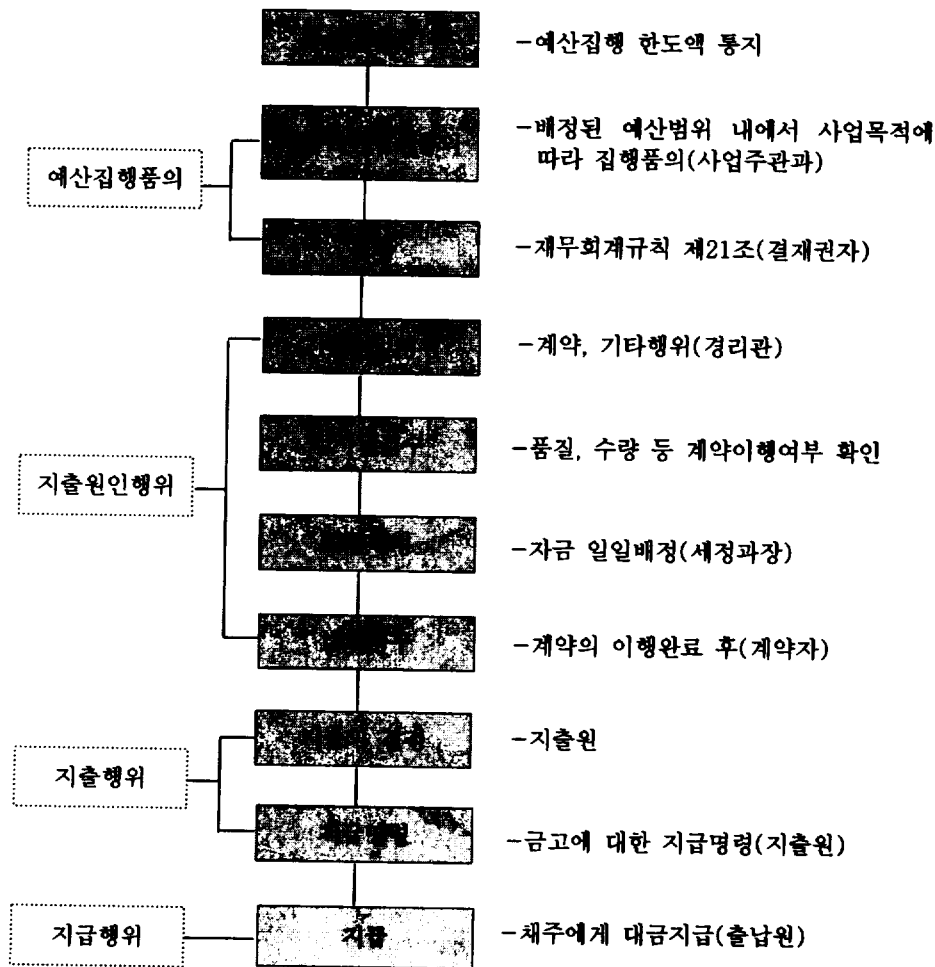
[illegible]

-예산집행 한도액 통지

예산집행품의

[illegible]

-배정된 예산범위 내에서 사업목적에 따라 집행품의(사업주관과)

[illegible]

-재무회계규칙 제21조(결재권자)

지출원인행위

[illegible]

-계약, 기타행위(경리관)

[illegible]

-품질, 수량 등 계약이행여부 확인

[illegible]

-자금 일일배정(세정과장)

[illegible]

-계약의 이행완료 후(계약자)

지출행위

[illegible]

-지출원

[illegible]

-금고에 대한 지급명령(지출원)

지급행위

지급

-채주에게 대금지급(출납원)